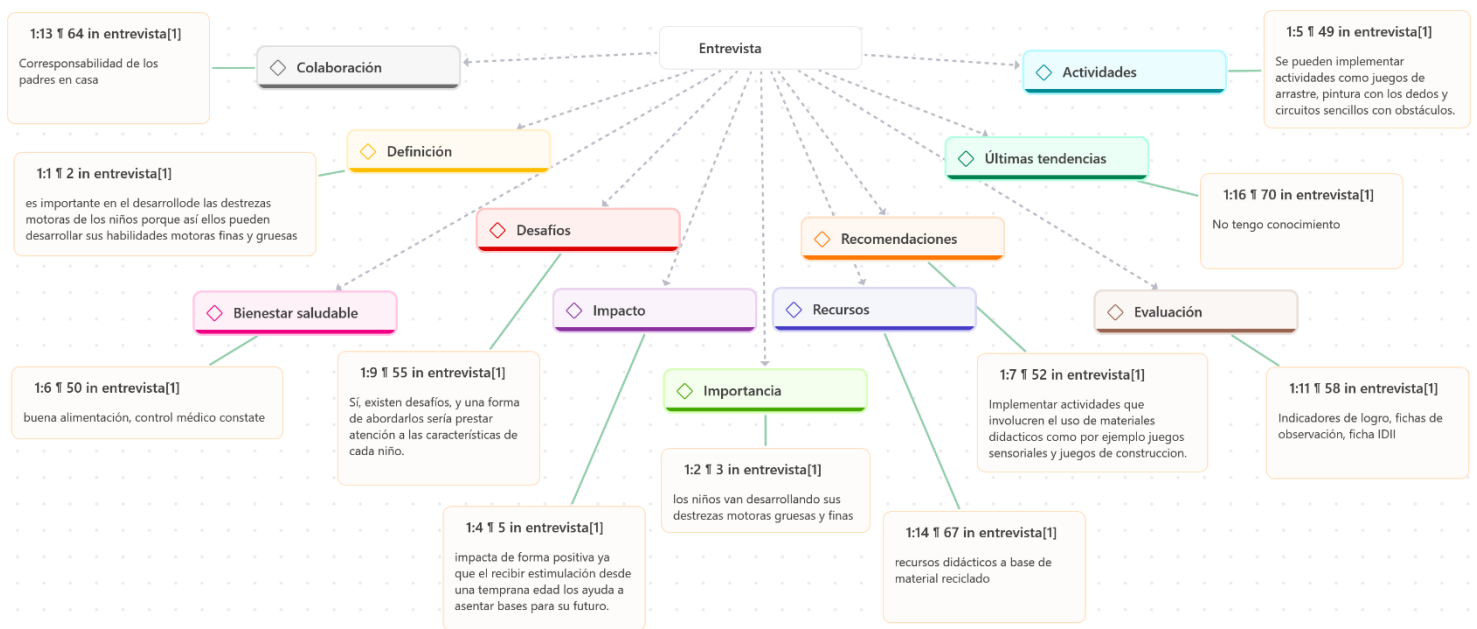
Entrevista

1:13 ¶ 64 in entrevista[1]
Corresponsabilidad de los padres en casa

Colaboración

Actividades

1:5 ¶ 49 in entrevista[1]
Se pueden implementar actividades como juegos de arrastre, pintura con los dedos y circuitos sencillos con obstáculos.

Definición

1:1 ¶ 2 in entrevista[1]
es importante en el desarrollode las destrezas motoras de los niños porque así ellos pueden desarrollar sus habilidades motoras finas y gruesas

Últimas tendencias

1:16 ¶ 70 in entrevista[1]
No tengo conocimiento

Desafíos

Recomendaciones

Bienestar saludable

Impacto

Recursos

Evaluación

1:6 ¶ 50 in entrevista[1]
buena alimentación, control médico constate

1:9 ¶ 55 in entrevista[1]
Sí, existen desafíos, y una forma de abordarlos sería prestar atención a las características de cada niño.

Importancia

1:7 ¶ 52 in entrevista[1]
Implementar actividades que involucren el uso de materiales didacticos como por ejemplo juegos sensoriales y juegos de construccion.

1:11 ¶ 58 in entrevista[1]
Indicadores de logro, fichas de observación, ficha IDII

1:2 ¶ 3 in entrevista[1]
los niños van desarrollando sus destrezas motoras gruesas y finas

1:4 ¶ 5 in entrevista[1]
impacta de forma positiva ya que el recibir estimulación desde una temprana edad los ayuda a asentar bases para su futuro.

1:14 ¶ 67 in entrevista[1]
recursos didácticos a base de material reciclado